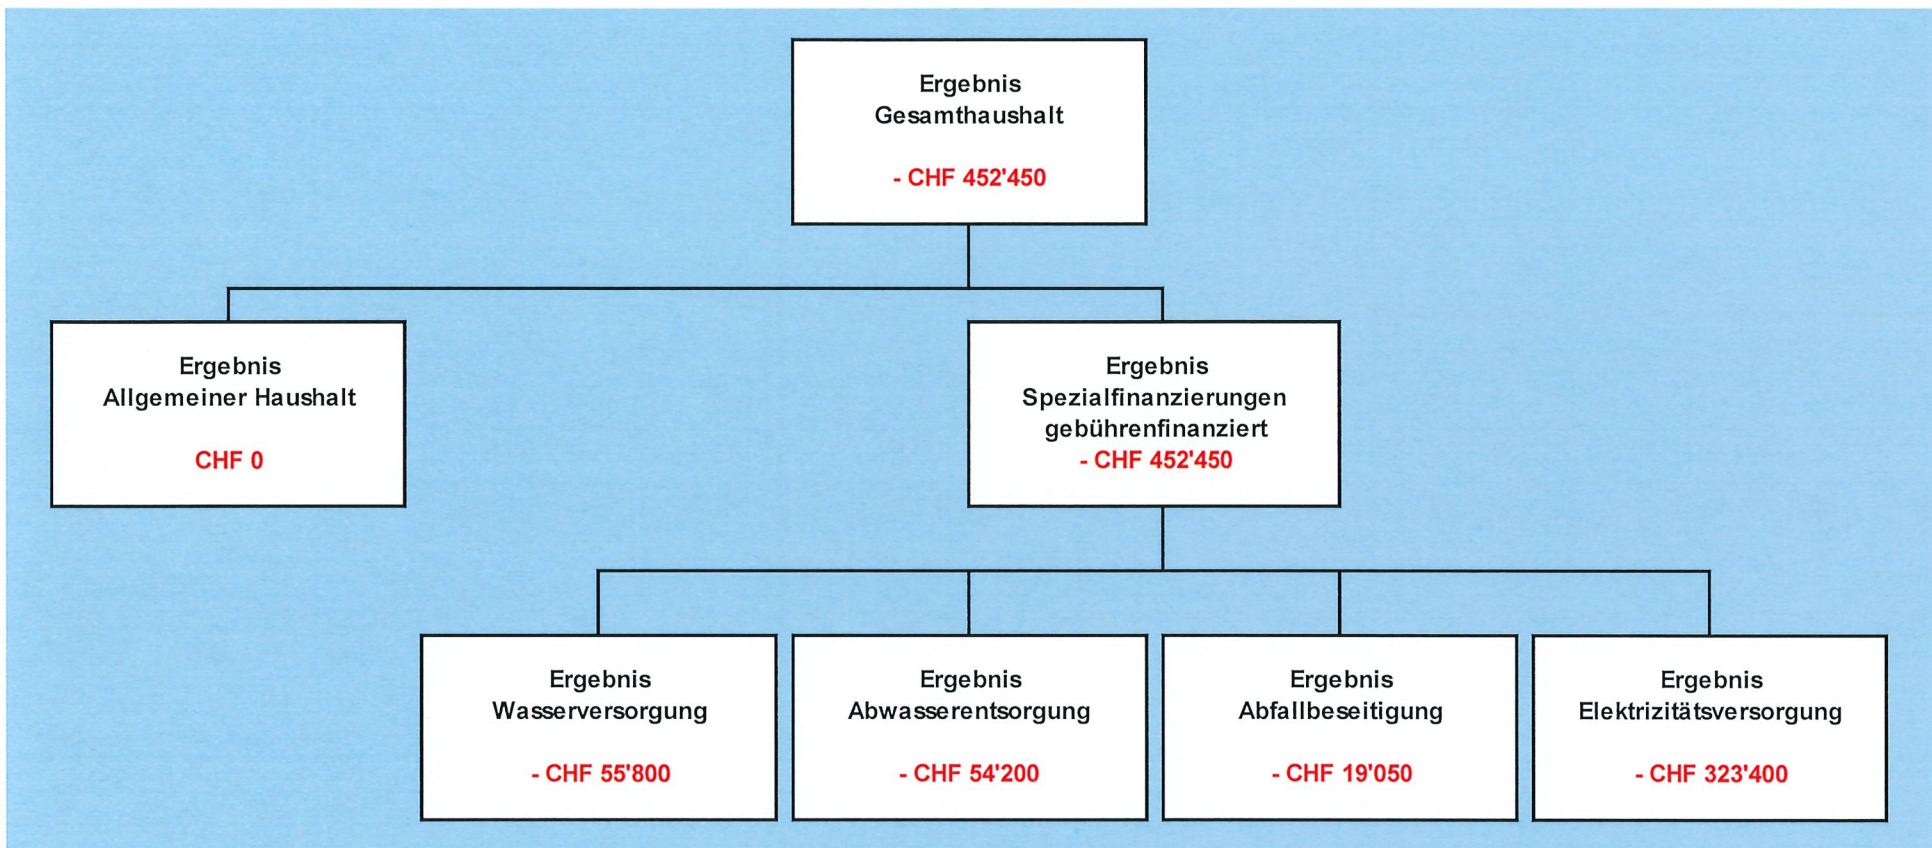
Ergebnis
Gesamthaushalt

- CHF 452'450

Ergebnis
Allgemeiner Haushalt

CHF 0

Ergebnis
Spezialfinanzierungen
gebührenfinanziert
- CHF 452'450

Ergebnis
Wasserversorgung

- CHF 55'800

Ergebnis
Abwasserentsorgung

- CHF 54'200

Ergebnis
Abfallbeseitigung

- CHF 19'050

Ergebnis
Elektrizitätsversorgung

- CHF 323'400